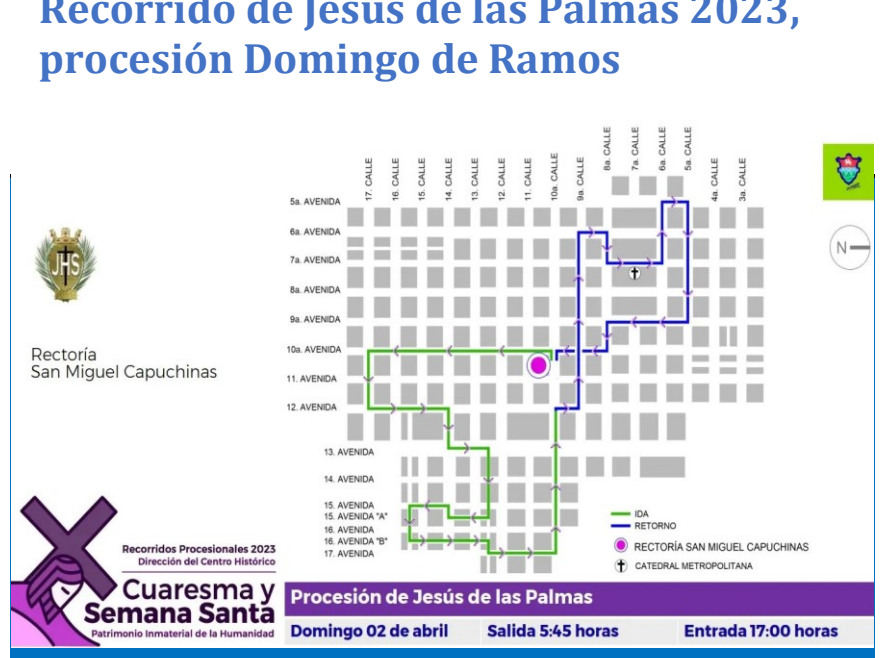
Recorrido de Jesús de las Palmas 2023, procesión Domingo de Ramos

JHS

Rectoría
San Miguel Capuchinas

17. CALLE
16. CALLE
15. CALLE
14. CALLE
13. CALLE
12. CALLE
11. CALLE
10a. CALLE
9a. CALLE
8a. CALLE
7a. CALLE
6a. CALLE
5a. CALLE
4a. CALLE
3a. CALLE

5a. AVENIDA
6a. AVENIDA
7a. AVENIDA
8a. AVENIDA
9a. AVENIDA
10a. AVENIDA
11. AVENIDA
12. AVENIDA
13. AVENIDA
14. AVENIDA
15. AVENIDA
15. AVENIDA "A"
16. AVENIDA
16. AVENIDA "B"
17. AVENIDA

N

IDA
RETORNO
RECTORÍA SAN MIGUEL CAPUCHINAS
CATEDRAL METROPOLITANA

Recorridos Procesionales 2023
Dirección del Centro Histórico

Cuaresma y Semana Santa
Patrimonio Inmaterial de la Humanidad

Procesión de Jesús de las Palmas
Domingo 02 de abril
Salida 5:45 horas
Entrada 17:00 horas